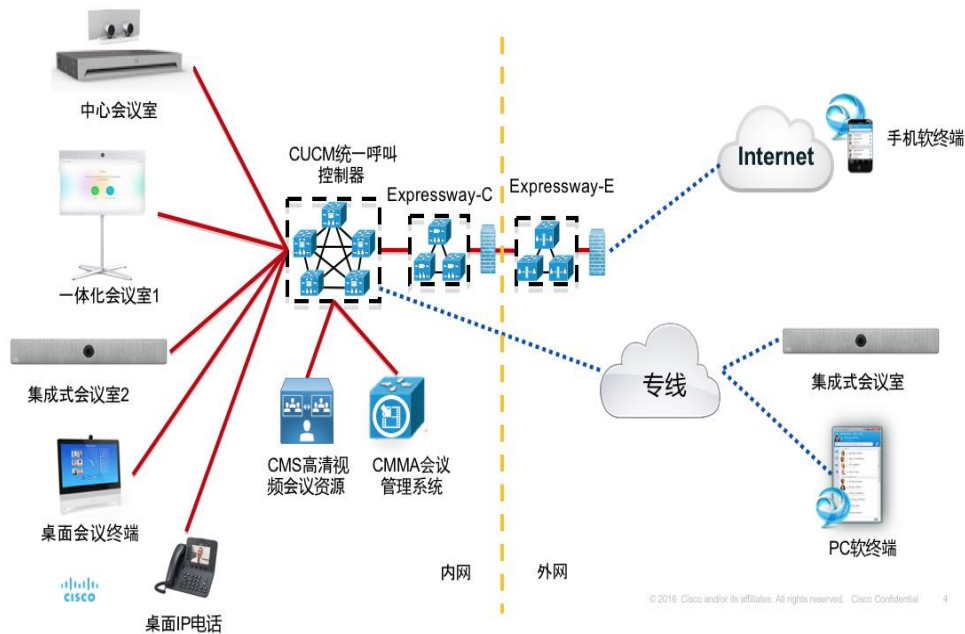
中心会议室

一体化会议室1

集成式会议室2

桌面会议终端

CISCO

桌面IP电话

CUCM统一呼叫控制器

Expressway-C

Expressway-E

Internet

手机软终端

CMS高清视频会议资源

CMMA会议管理系统

专线

集成式会议室

PC软终端

内网

外网

© 2016 Cisco and/or its affiliates. All rights reserved. Cisco Confidential 4